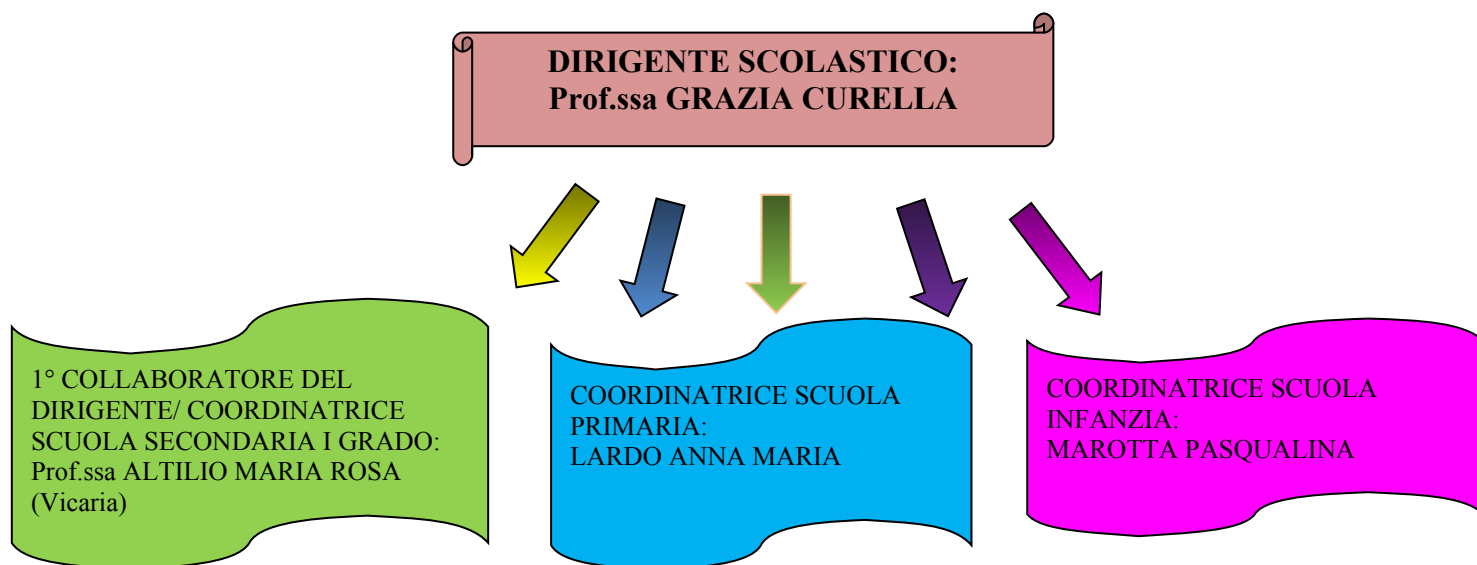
DIRIGENTE SCOLASTICO:
Prof.ssa GRAZIA CURELLA

1° COLLABORATORE DEL DIRIGENTE/ COORDINATRICE SCUOLA SECONDARIA I GRADO: Prof.ssa ALTILIO MARIA ROSA (Vicaria)

COORDINATRICE SCUOLA PRIMARIA:
LARDO ANNA MARIA

COORDINATRICE SCUOLA INFANZIA:
MAROTTA PASQUALINA